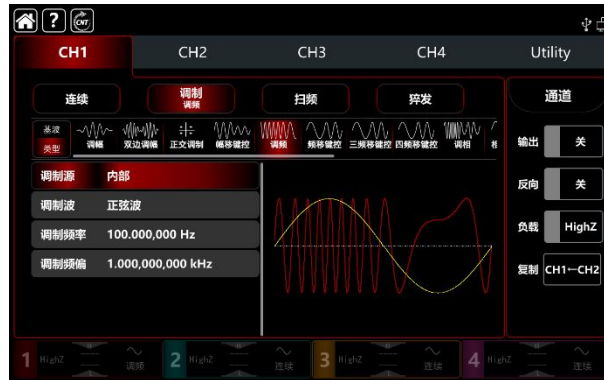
CNT

CH1 CH2 CH3 CH4 Utility

连续 调制 调频 扫频 猝发 通道

基波 类型 调幅 双边调幅 正交调制 幅移键控 调频 频移键控 三频移键控 四频移键控 调相

调制源 内部
调制波 正弦波
调制频率 100.000,000 Hz
调制频偏 1.000,000,000 kHz

输出 关
反向 关
负载 HighZ
复制 CH1→CH2

1 HighZ 调频 2 HighZ 连续 3 HighZ 连续 4 HighZ 连续